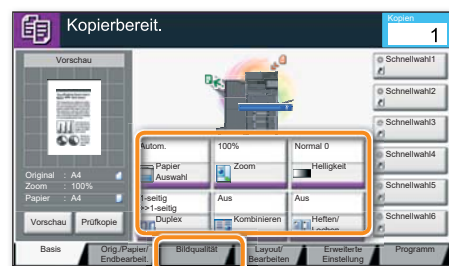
Kopierbereit.

Kopien
1

Vorschau

Original : A4
Zoom : 100%
Papier : A4

Vorschau
Prüfkopie

Autom.
Papier Auswahl
100%
Zoom
Normal 0
Helligkeit
1-seitig >>1-seitig
Duplex
Aus
Kombinieren
Aus
Heften/ Lochen

Schnellwahl1
Schnellwahl2
Schnellwahl3
Schnellwahl4
Schnellwahl5
Schnellwahl6

Basis
Orig./Papier/ Endbearbeit.
Bildqualität
Layout/ Bearbeiten
Erweiterte Einstellung
Programm